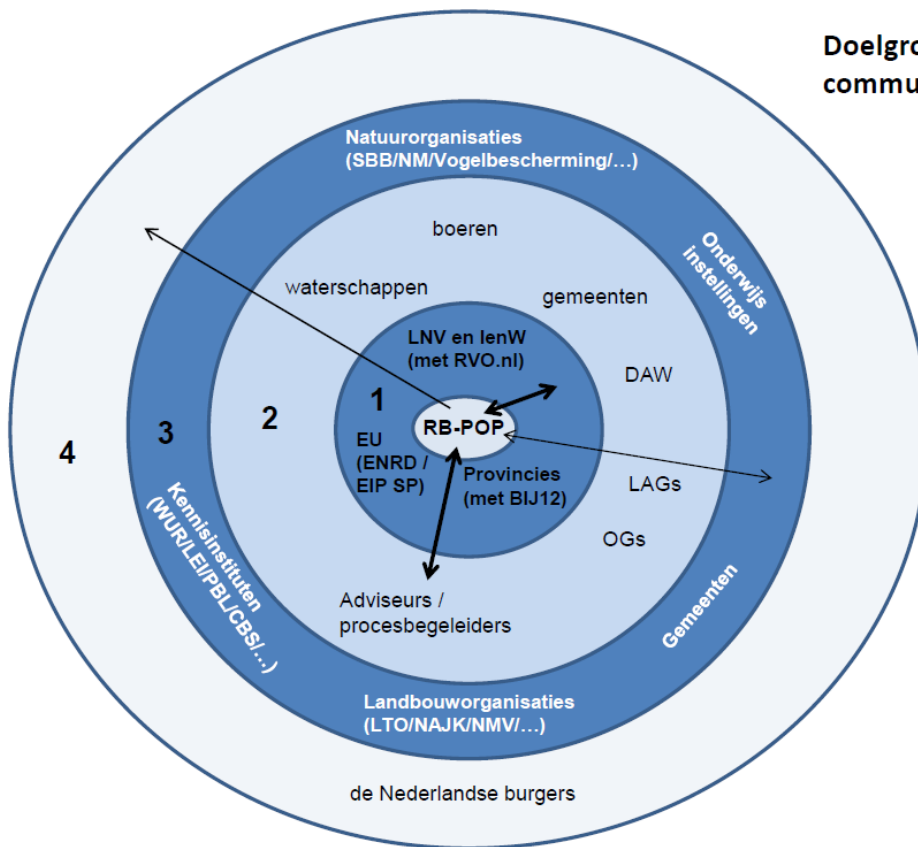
Doelgro
commu

Natuurorganisaties
(SBB/NM/Vogelbescherming/...)

Onderwijs instellingen

boeren

waterschappen

gemeenten

LNV en IenW
(met RVO.nl)

DAW

1

RB-POP

EU
(ENRD /
EIP SP)

Provincies
(met BIJ12)

LAGs

OGs

4

3

2

Kennisinstituten
(WUR/LEI/PBL/CBS/...)

Adviseurs /
procesbegeleiders

Gemeenten

Landbouworganisaties
(LTO/NAJK/NMV/...)

de Nederlandse burgers